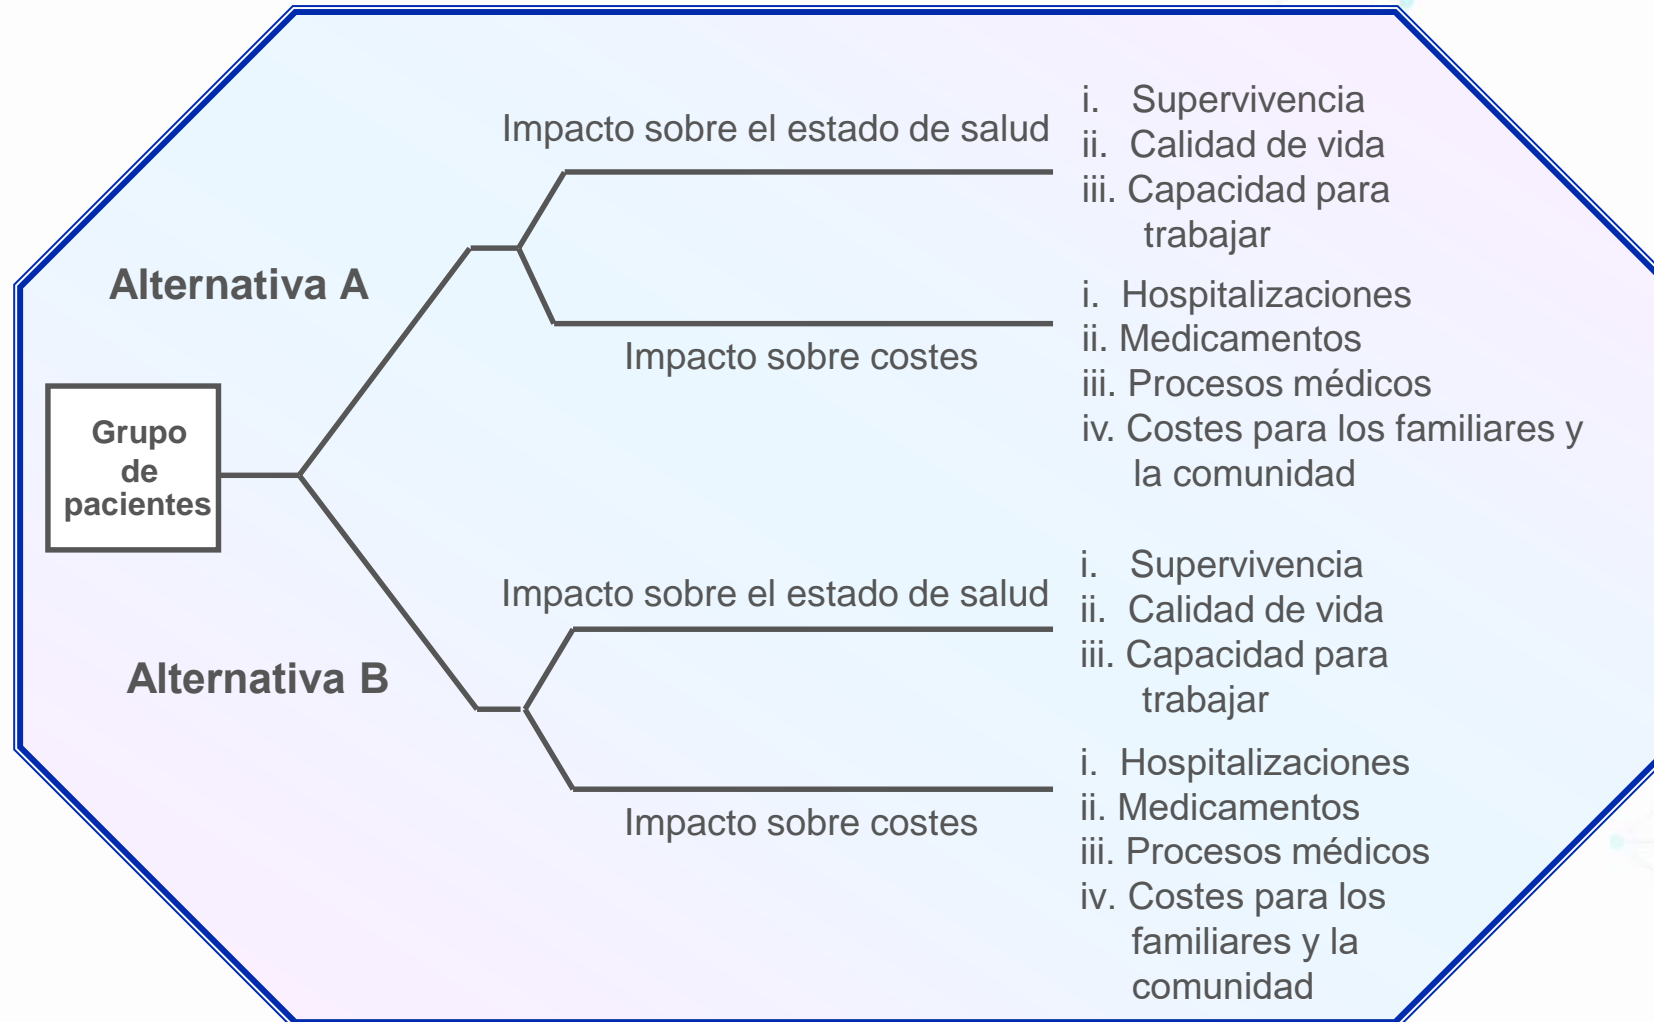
Grupo de pacientes

Alternativa A

Impacto sobre el estado de salud

i. Supervivencia
ii. Calidad de vida
iii. Capacidad para trabajar

Impacto sobre costes

i. Hospitalizaciones
ii. Medicamentos
iii. Procesos médicos
iv. Costes para los familiares y la comunidad

Alternativa B

Impacto sobre el estado de salud

i. Supervivencia
ii. Calidad de vida
iii. Capacidad para trabajar

Impacto sobre costes

i. Hospitalizaciones
ii. Medicamentos
iii. Procesos médicos
iv. Costes para los familiares y la comunidad